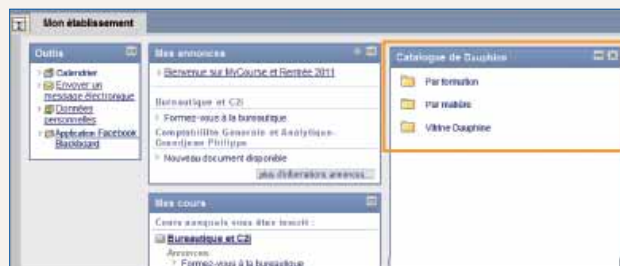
Mon établissement

Outils

Calendrier

Envoyer un message électronique

Données personnelles

Application Facebook Blackboard

Mes annonces

Bienvenue sur MyCourse et Rentrée 2011

Bureautique et C2i

Formez-vous à la bureautique

Comptabilité Générale et Analytique-Goerdjean Philippe

Nouveau document disponible

plus d'informations annonces...

Mes cours

Cours auxquels vous êtes inscrit :

Bureautique et C2i

Annonces

Formez-vous à la bureautique

Catalogue de Dauphine

Par formation

Par matière

Vitrine Dauphine